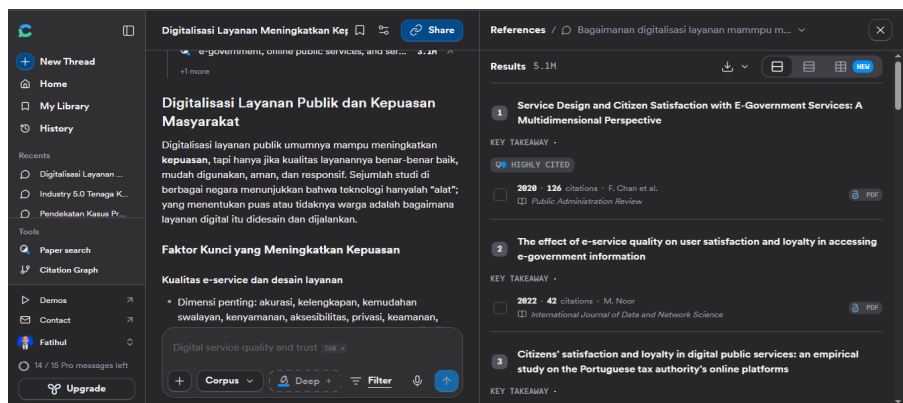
New Thread
Home
My Library
History
Recents
Digitalisasi Layanan ...
Industry 5.0 Tenaga K...
Pendekatan Kasus Pr...
Tools
Paper search
Citation Graph
Demos
Contact
Fatihul
14 / 15 Pro messages left
Upgrade

Digitalisasi Layanan Meningkatkan Kep
Share
e-government, online public services, and ser... 3.1M
+1 more

Digitalisasi Layanan Publik dan Kepuasan Masyarakat

Digitalisasi layanan publik umumnya mampu meningkatkan kepuasan, tapi hanya jika kualitas layanannya benar-benar baik, mudah digunakan, aman, dan responsif. Sejumlah studi di berbagai negara menunjukkan bahwa teknologi hanyalah "alat"; yang menentukan puas atau tidaknya warga adalah bagaimana layanan digital itu didesain dan dijalankan.

Faktor Kunci yang Meningkatkan Kepuasan

Kualitas e-service dan desain layanan

• Dimensi penting: akurasi, kelengkapan, kemudahan swalayan, kenyamanan, aksesibilitas, privasi, keamanan,

Digital service quality and trust TAB
Corpus
Deep
Filter

References / Bagaimanan digitalisasi layanan mammpu m...
Results 5.1M
NEW

1
Service Design and Citizen Satisfaction with E-Government Services: A Multidimensional Perspective
KEY TAKEAWAY ·
HIGHLY CITED
2020 · 126 citations · F. Chan et al.
Public Administration Review
PDF

2
The effect of e-service quality on user satisfaction and loyalty in accessing e-government information
KEY TAKEAWAY ·
2022 · 42 citations · M. Noor
International Journal of Data and Network Science
PDF

3
Citizens' satisfaction and loyalty in digital public services: an empirical study on the Portuguese tax authority's online platforms
KEY TAKEAWAY ·